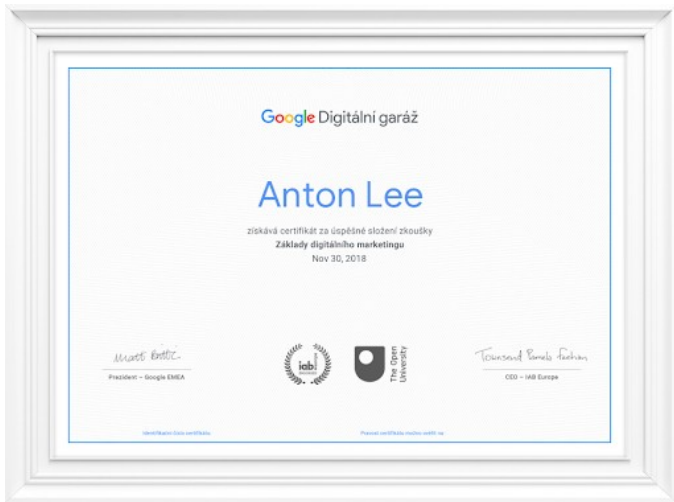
Google Digitální garáž

Anton Lee

získává certifikát za úspěšné složení zkoušky
Základy digitálního marketingu
Nov 30, 2018

Matt Brittin
Prezident – Google EMEA

iab

The Open University

Townsend Pamela Feehan
CEO – IAB Europe

Identifikační číslo certifikátu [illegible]

Pravost certifikátu možno ověřit na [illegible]